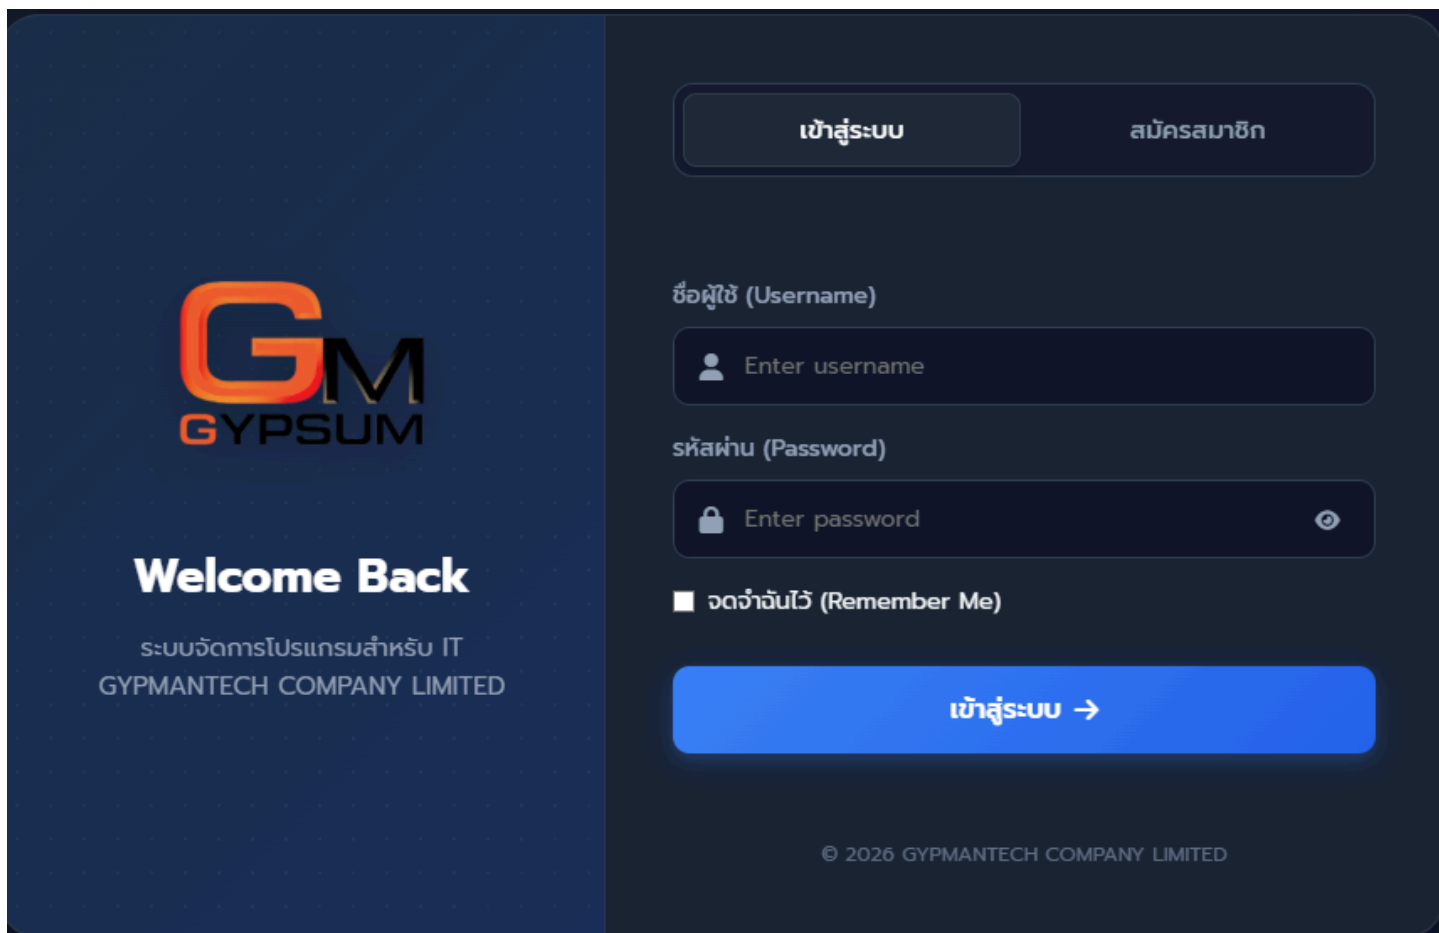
GM
GYPSUM

Welcome Back

ระบบจัดการโปรแกรมสำหรับ IT
GYPMANTECH COMPANY LIMITED

เข้าสู่ระบบ
สมัครสมาชิก

ชื่อผู้ใช้ (Username)

Enter username

รหัสผ่าน (Password)

Enter password

จดจำฉันไว้ (Remember Me)

เข้าสู่ระบบ →

© 2026 GYPMANTECH COMPANY LIMITED